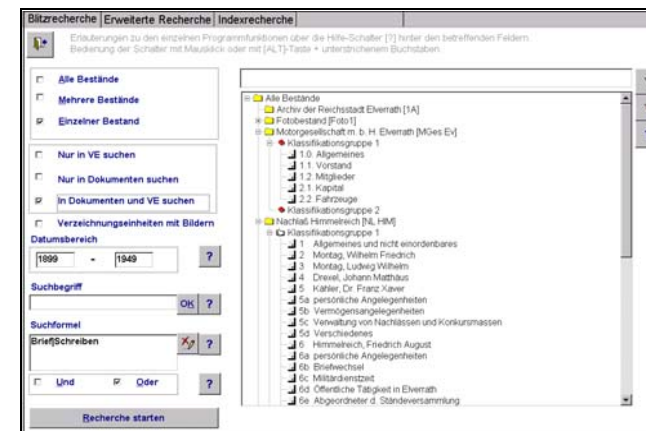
Blitzrecherche | Erweiterte Recherche | Indexrecherche

Erläuterungen zu den einzelnen Programmfunktionen über die Hilfe-Schalter [?] hinter den betreffenden Feldern. Bedienung der Schalter mit Mausklick oder mit [ALT]-Taste + unterstrichenem Buchstaben.

Alle Bestände

Mehrere Bestände

Einzelner Bestand

Nur in VE suchen

Nur in Dokumenten suchen

In Dokumenten und VE suchen

Verzeichnungseinheiten mit Bildern

Datumsbereich

1899 - 1949 ?

Suchbegriff

OK ?

Suchformel

Brief|Schreiben

?

Und Oder ?

Recherche starten

Alle Bestände
Archiv der Reichsstadt Elverrath [1A]
Fotobestand [Foto1]
Motorgesellschaft m. b. H. Elverrath [MGes Ev]
Klassifikationsgruppe 1
1.0. Allgemeines
1.1. Vorstand
1.2. Mitglieder
2.1. Kapital
2.2. Fahrzeuge
Klassifikationsgruppe 2
Nachlaß Himmelreich [NL HIM]
Klassifikationsgruppe 1
1 Allgemeines und nicht einordenbares
2 Montag, Wilhelm Friedrich
3 Montag, Ludwig Wilhelm
4 Drexel, Johann Matthäus
5 Kähler, Dr. Franz Xaver
5a persönliche Angelegenheiten
5b Vermögensangelegenheiten
5c Verwaltung von Nachlässen und Konkursmassen
5d Verschiedenes
6 Himmelreich, Friedrich August
6a persönliche Angelegenheiten
6b Briefwechsel
6c Militärdienstzeit
6d Öffentliche Tätigkeit in Elverrath
6e Abgeordneter d. Ständeversammlung